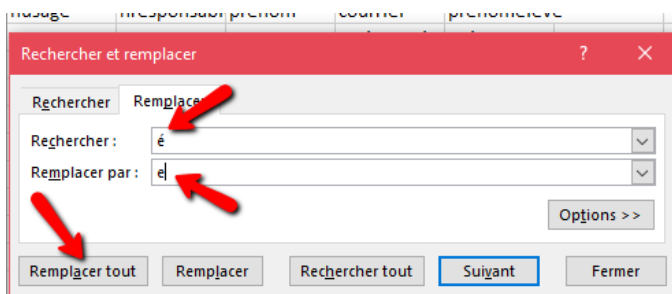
nusage | nresponsabl | prenom | courrier | prenomeleve

Rechercher et remplacer

?

Rechercher

Rempla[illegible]

Rechercher :

é

Remplacer par :

e

Options >>

Remplacer tout

Remplacer

Rechercher tout

Suivant

Fermer